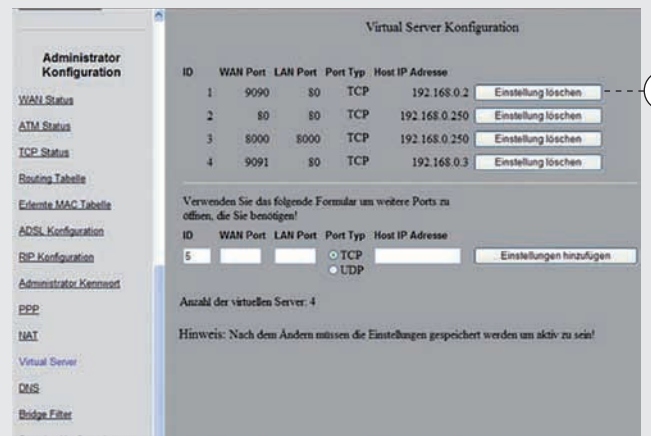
Administrator Konfiguration

WAN Status

ATM Status

TCP Status

Routing Tabelle

Erlernte MAC Tabelle

ADSL Konfiguration

RIP Konfiguration

Administrator Kennwort

PPP

NAT

Virtual Server

DNS

Bridge Filter

Virtual Server Konfiguration

| ID | WAN Port | LAN Port | Port Typ | Host IP Adresse | |
|---|---|---|---|---|---|
| 1 | 9090 | 80 | TCP | 192.168.0.2 | Einstellung löschen |
| 2 | 80 | 80 | TCP | 192.168.0.250 | Einstellung löschen |
| 3 | 8000 | 8000 | TCP | 192.168.0.250 | Einstellung löschen |
| 4 | 9091 | 80 | TCP | 192.168.0.3 | Einstellung löschen |

Verwenden Sie das folgende Formular um weitere Ports zu öffnen, die Sie benötigen!

ID WAN Port LAN Port Port Typ Host IP Adresse

5 TCP UDP Einstellungen hinzufügen

Anzahl der virtuellen Server: 4

Hinweis: Nach dem Ändern müssen die Einstellungen gespeichert werden um aktiv zu sein!